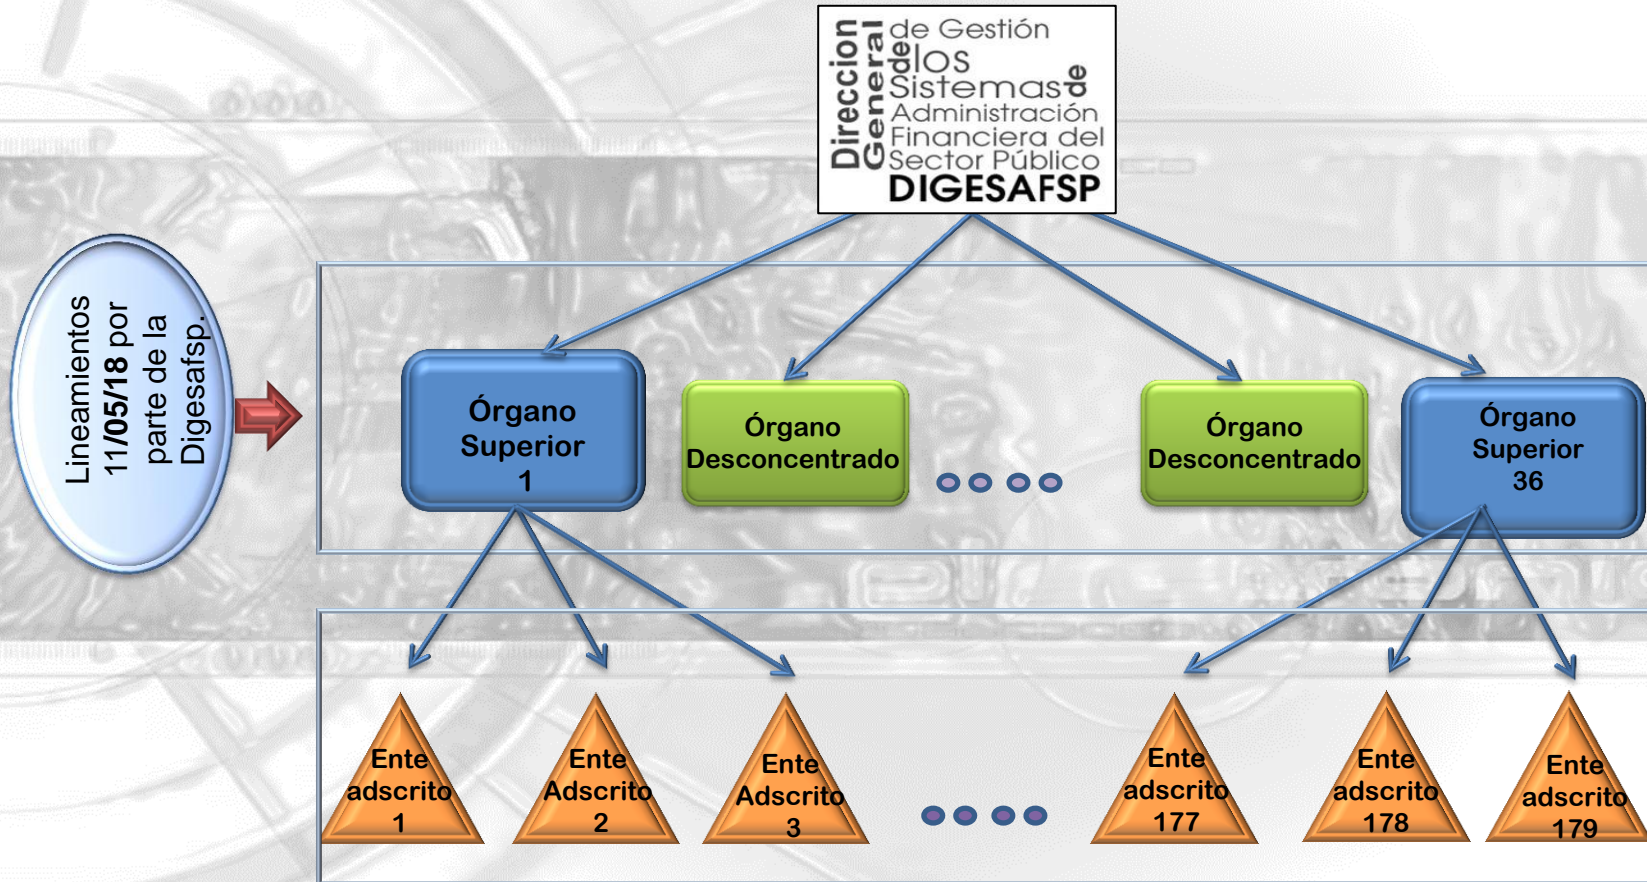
Direccion General de Gestión de los Sistemas de Administración Financiera del Sector Público
DIGESAFSP

Lineamientos 11/05/18 por parte de la Digesafsp.

Órgano Superior 1

Órgano Desconcentrado

Órgano Desconcentrado

Órgano Superior 36

Ente adscrito 1

Ente Adscrito 2

Ente Adscrito 3

Ente adscrito 177

Ente adscrito 178

Ente adscrito 179